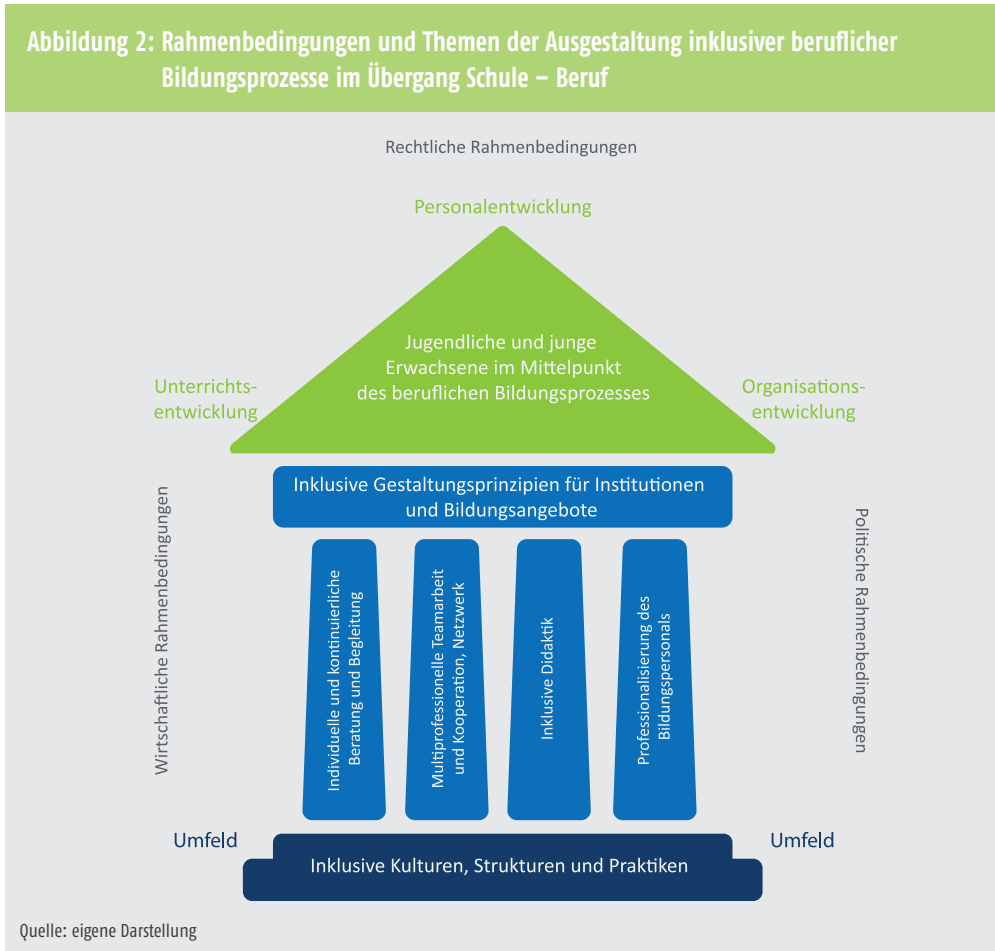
Abbildung 2: Rahmenbedingungen und Themen der Ausgestaltung inklusiver beruflicher Bildungsprozesse im Übergang Schule – Beruf

Rechtliche Rahmenbedingungen

Personalentwicklung

Unterrichtsentwicklung

Jugendliche und junge Erwachsene im Mittelpunkt des beruflichen Bildungsprozesses

Organisationsentwicklung

Inklusive Gestaltungsprinzipien für Institutionen und Bildungsangebote

Wirtschaftliche Rahmenbedingungen

Individuelle und kontinuierliche Beratung und Begleitung

Multiprofessionelle Teamarbeit und Kooperation, Netzwerk

Inklusive Didaktik

Professionalisierung des Bildungspersonals

Politische Rahmenbedingungen

Umfeld

Umfeld

Inklusive Kulturen, Strukturen und Praktiken

Quelle: eigene Darstellung